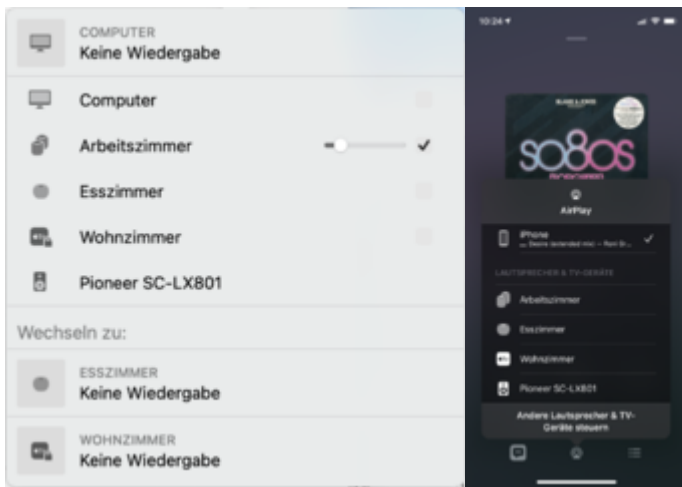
COMPUTER
Keine Wiedergabe

Computer

Arbeitszimmer

Esszimmer

Wohnzimmer

Pioneer SC-LX801

Wechseln zu:

ESSZIMMER
Keine Wiedergabe

WOHNZIMMER
Keine Wiedergabe

10:24

so80s

AirPlay

iPhone
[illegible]

LAUTSPRECHER & TV-GERÄTE

Arbeitszimmer

Esszimmer

Wohnzimmer

Pioneer SC-LX801

Andere Lautsprecher & TV-Geräte steuern